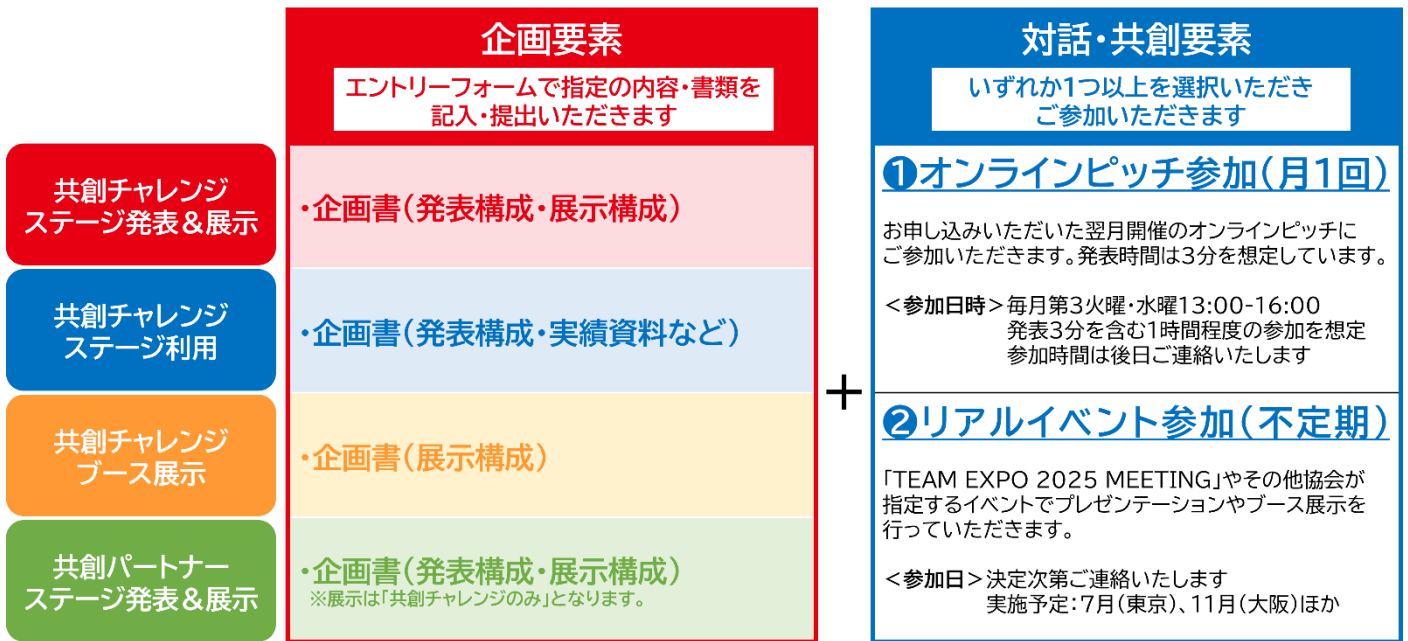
企画要素

エントリーフォームで指定の内容・書類を記入・提出いただきます

共創チャレンジステージ発表＆展示

・企画書（発表構成・展示構成）

共創チャレンジステージ利用

・企画書（発表構成・実績資料など）

共創チャレンジブース展示

・企画書（展示構成）

共創パートナーステージ発表＆展示

・企画書（発表構成・展示構成）
※展示は「共創チャレンジのみ」となります。

＋

対話・共創要素

いずれか1つ以上を選択いただきご参加いただきます

❶オンラインピッチ参加（月1回）

お申し込みいただいた翌月開催のオンラインピッチにご参加いただきます。発表時間は3分を想定しています。

＜参加日時＞毎月第3火曜・水曜13:00-16:00
発表3分を含む1時間程度の参加を想定
参加時間は後日ご連絡いたします

❷リアルイベント参加（不定期）

「TEAM EXPO 2025 MEETING」やその他協会が指定するイベントでプレゼンテーションやブース展示を行っていただきます。

＜参加日＞決定次第ご連絡いたします
実施予定：7月（東京）、11月（大阪）ほか